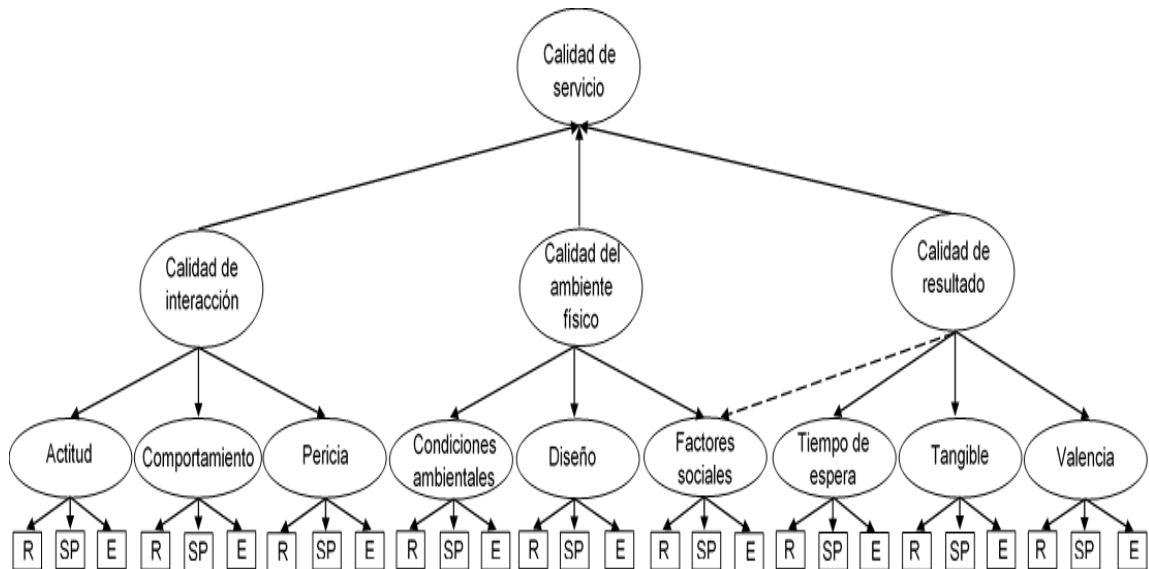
Calidad de servicio

Calidad de interacción

Calidad del ambiente físico

Calidad de resultado

Actitud

Comportamiento

Pericia

Condiciones ambientales

Diseño

Factores sociales

Tiempo de espera

Tangible

Valencia

R SP E R SP E R SP E R SP E R SP E R SP E R SP E R SP E R SP E